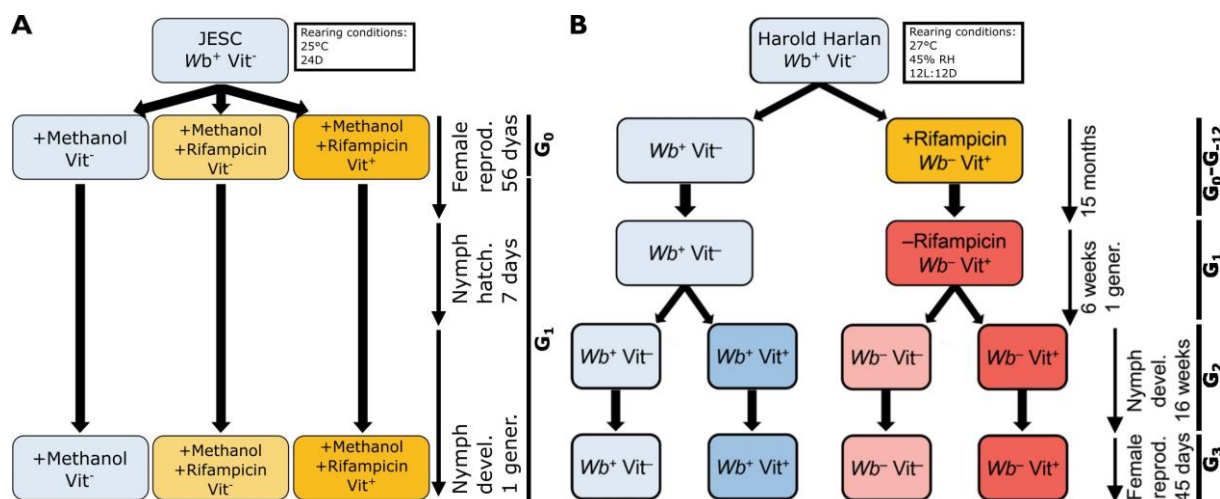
A

JESC
$Wb^{+}$ Vit$^{-}$

Rearing conditions:
25°C
24D

+Methanol
Vit$^{-}$

+Methanol
+Rifampicin
Vit$^{-}$

+Methanol
+Rifampicin
Vit$^{+}$

Female reprod. 56 dyas

$G_0$

Nymph hatch. 7 days

$G_1$

Nymph devel. 1 gener.

+Methanol
Vit$^{-}$

+Methanol
+Rifampicin
Vit$^{-}$

+Methanol
+Rifampicin
Vit$^{+}$

B

Harold Harlan
$Wb^{+}$ Vit$^{-}$

Rearing conditions:
27°C
45% RH
12L:12D

$Wb^{+}$ Vit$^{-}$

+Rifampicin
$Wb^{-}$ Vit$^{+}$

15 months

$G_0$–$G_{12}$

$Wb^{+}$ Vit$^{-}$

–Rifampicin
$Wb^{-}$ Vit$^{+}$

6 weeks 1 gener.

$G_1$

$Wb^{+}$ Vit$^{-}$

$Wb^{+}$ Vit$^{+}$

$Wb^{-}$ Vit$^{-}$

$Wb^{-}$ Vit$^{+}$

Nymph devel. 16 weeks

$G_2$

$Wb^{+}$ Vit$^{-}$

$Wb^{+}$ Vit$^{+}$

$Wb^{-}$ Vit$^{-}$

$Wb^{-}$ Vit$^{+}$

Female reprod. 45 days

$G_3$